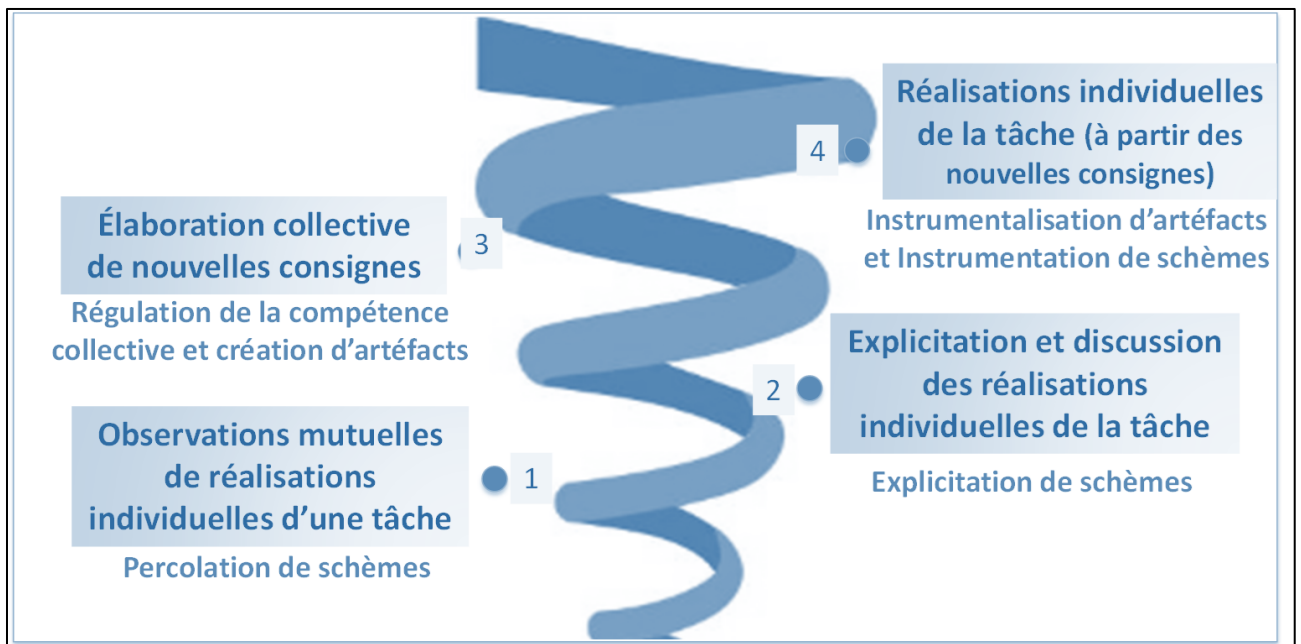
4 Réalisations individuelles de la tâche (à partir des nouvelles consignes)

Instrumentalisation d'artéfacts et Instrumentation de schèmes

3 Élaboration collective de nouvelles consignes

Régulation de la compétence collective et création d'artéfacts

2 Explicitation et discussion des réalisations individuelles de la tâche

Explicitation de schèmes

1 Observations mutuelles de réalisations individuelles d'une tâche

Percolation de schèmes